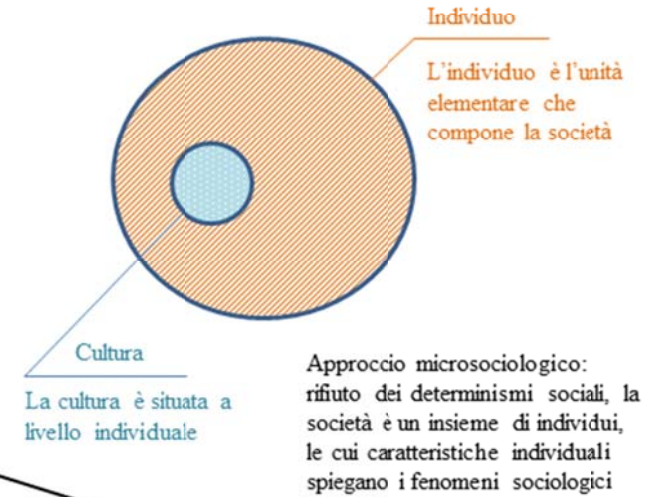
Individuo

L'individuo è l'unità elementare che compone la società

Cultura

La cultura è situata a livello individuale

Approccio microsociologico: rifiuto dei determinismi sociali, la società è un insieme di individui, le cui caratteristiche individuali spiegano i fenomeni sociologici